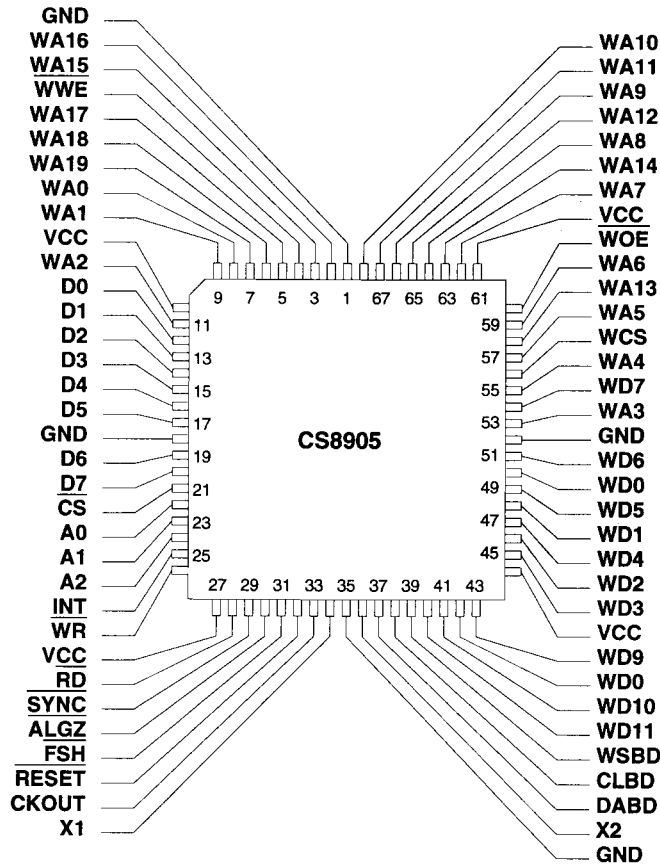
GND
WA16
WA15
WWE
WA17
WA18
WA19
WA0
WA1
VCC
WA2
D0
D1
D2
D3
D4
D5
GND
D6
D7
CS
A0
A1
A2
INT
WR
VCC
RD
SYNC
ALGZ
FSH
RESET
CKOUT
X1

WA10
WA11
WA9
WA12
WA8
WA14
WA7
VCC
WOE
WA6
WA13
WA5
WCS
WA4
WD7
WA3
GND
WD6
WD0
WD5
WD1
WD4
WD2
WD3
VCC
WD9
WD0
WD10
WD11
WSBD
CLBD
DABD
X2
GND

9 7 5 3 1 67 65 63 61
11 13 15 17 19 21 23 25
59 57 55 53 51 49 47 45
27 29 31 33 35 37 39 41 43

CS8905